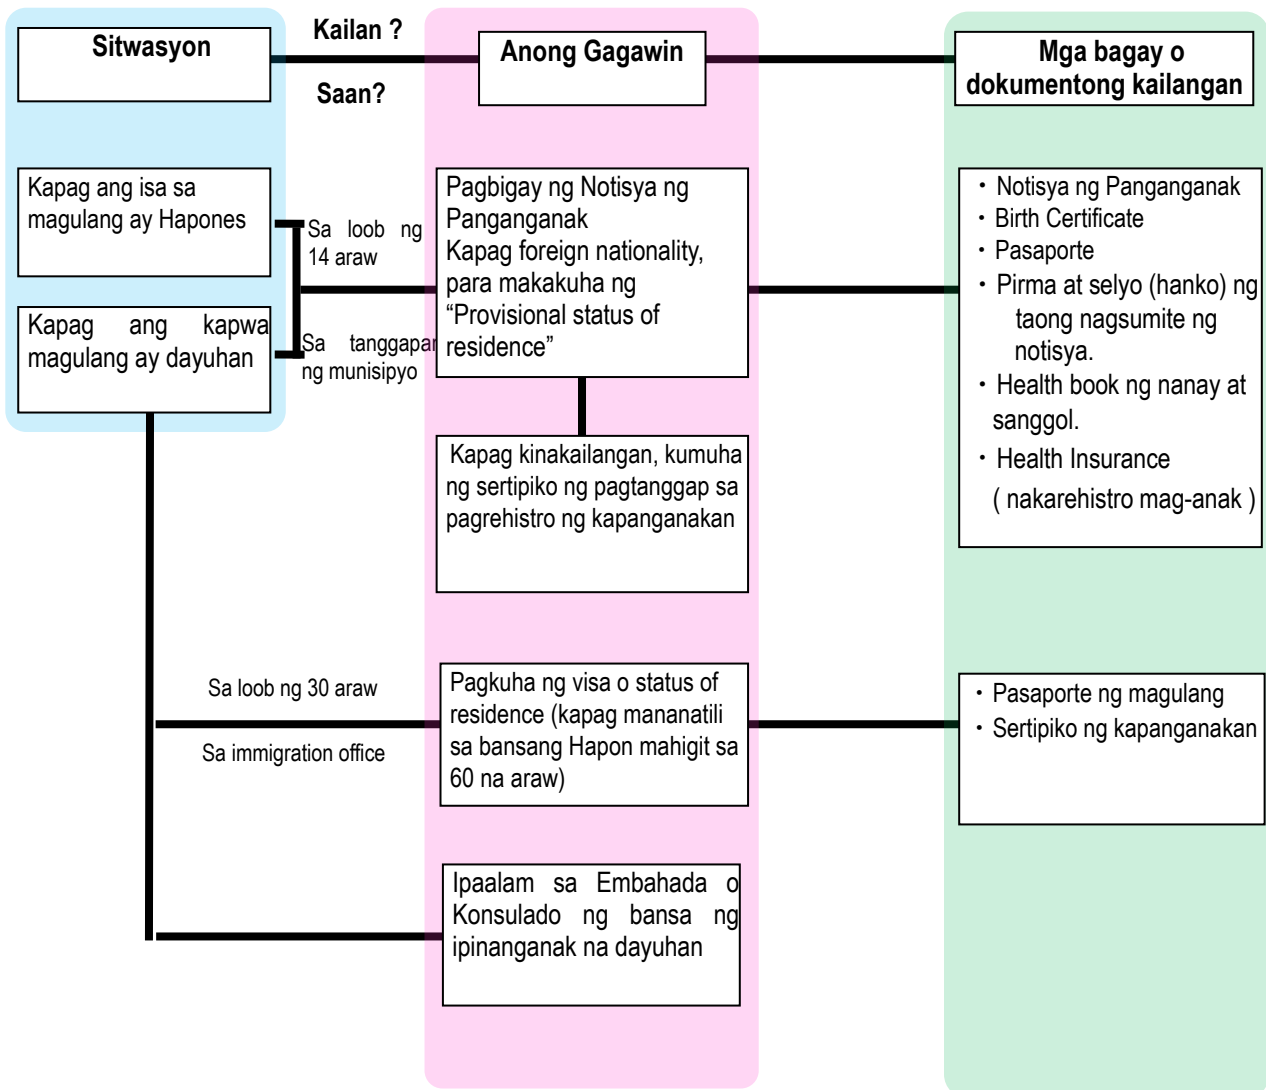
Sitwasyon

Kailan ?

Saan?

Anong Gagawin

Mga bagay o dokumentong kailangan

Kapag ang isa sa magulang ay Hapones

Kapag ang kapwa magulang ay dayuhan

Sa loob ng 14 araw

Sa tanggapan ng munisipyo

Pagbigay ng Notisya ng Panganganak
Kapag foreign nationality, para makakuha ng "Provisional status of residence"

・Notisya ng Panganganak
・Birth Certificate
・Pasaporte
・Pirma at selyo (hanko) ng taong nagsumite ng notisya.
・Health book ng nanay at sanggol.
・Health Insurance ( nakarehistro mag-anak )

Kapag kinakailangan, kumuha ng sertipiko ng pagtanggap sa pagrehistro ng kapanganakan

Sa loob ng 30 araw

Sa immigration office

Pagkuha ng visa o status of residence (kapag mananatili sa bansang Hapon mahigit sa 60 na araw)

・Pasaporte ng magulang
・Sertipiko ng kapanganakan

Ipaalam sa Embahada o Konsulado ng bansa ng ipinanganak na dayuhan